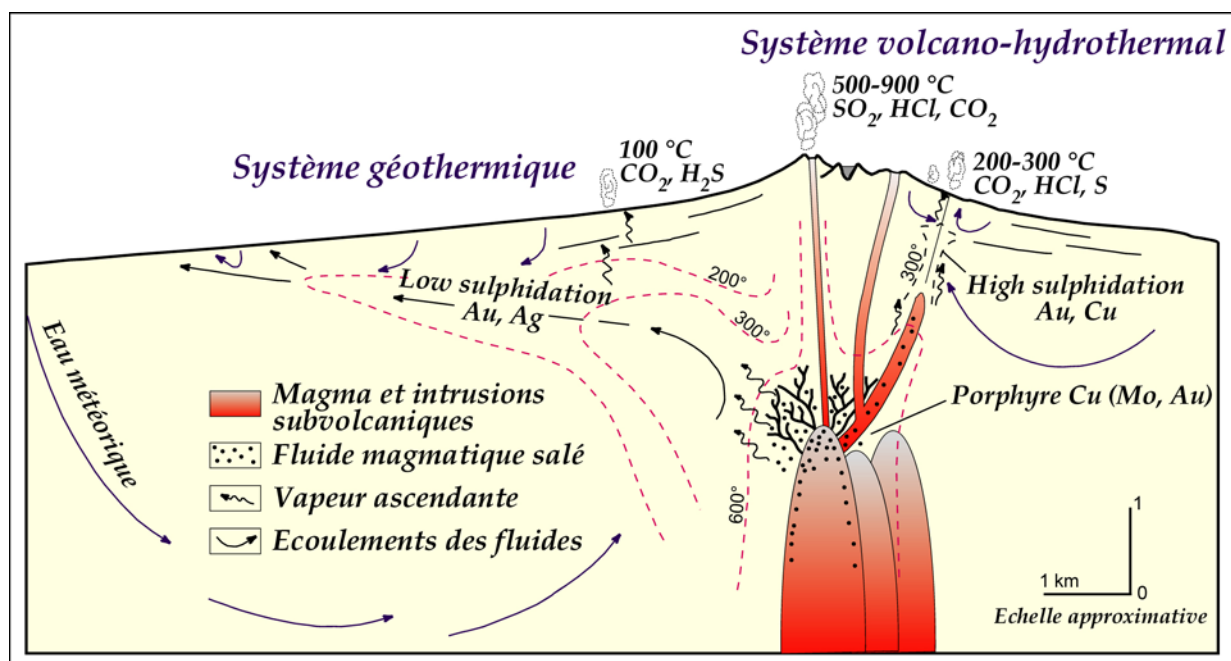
Système volcano-hydrothermal

500-900 °C
$SO_2$, HCl, $CO_2$

Système géothermique

100 °C
$CO_2$, $H_2S$

200-300 °C
$CO_2$, HCl, S

200°

300°

300°

Low sulphidation
Au, Ag

High sulphidation
Au, Cu

Eau météorique

Magma et intrusions subvolcaniques

Fluide magmatique salé

Vapeur ascendante

Ecoulements des fluides

Porphyre Cu (Mo, Au)

600°

1

1 km

0

Echelle approximative